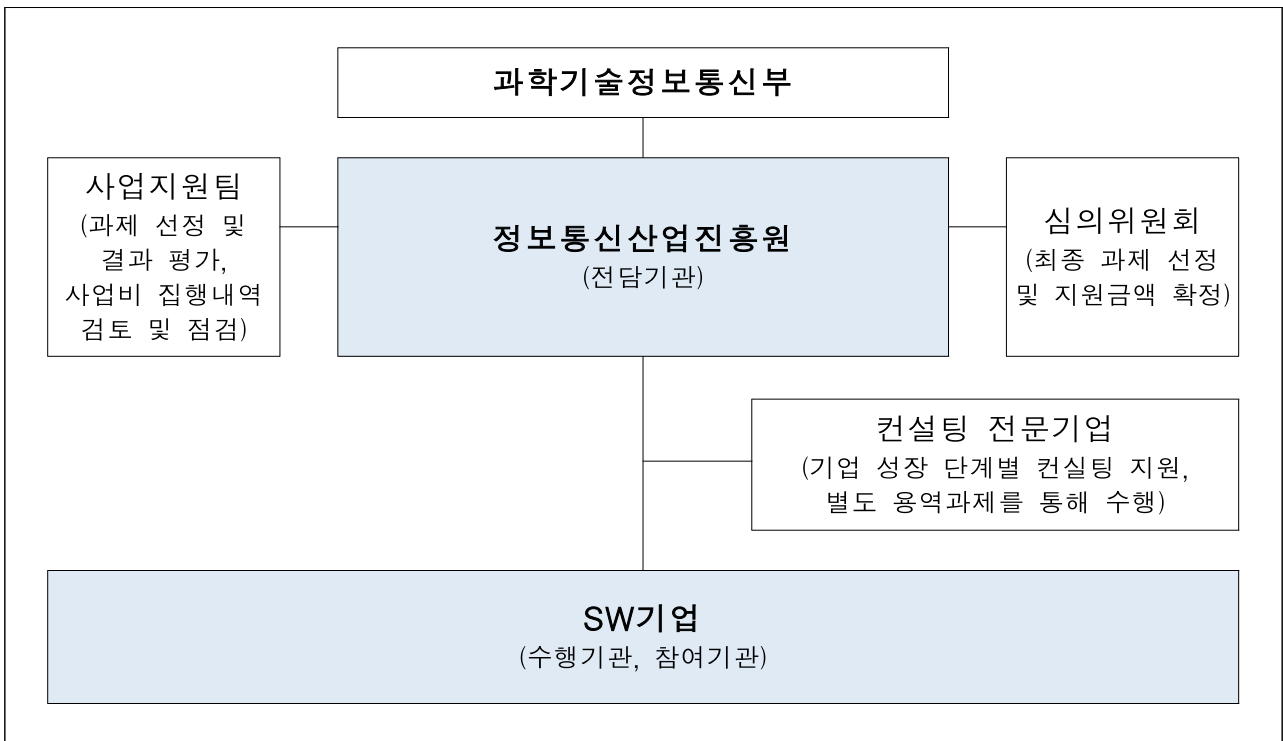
과학기술정보통신부

사업지원팀
(과제 선정 및 결과 평가, 사업비 집행내역 검토 및 점검)

정보통신산업진흥원
(전담기관)

심의위원회
(최종 과제 선정 및 지원금액 확정)

컨설팅 전문기업
(기업 성장 단계별 컨실팅 지원, 별도 용역과제를 통해 수행)

SW기업
(수행기관, 참여기관)